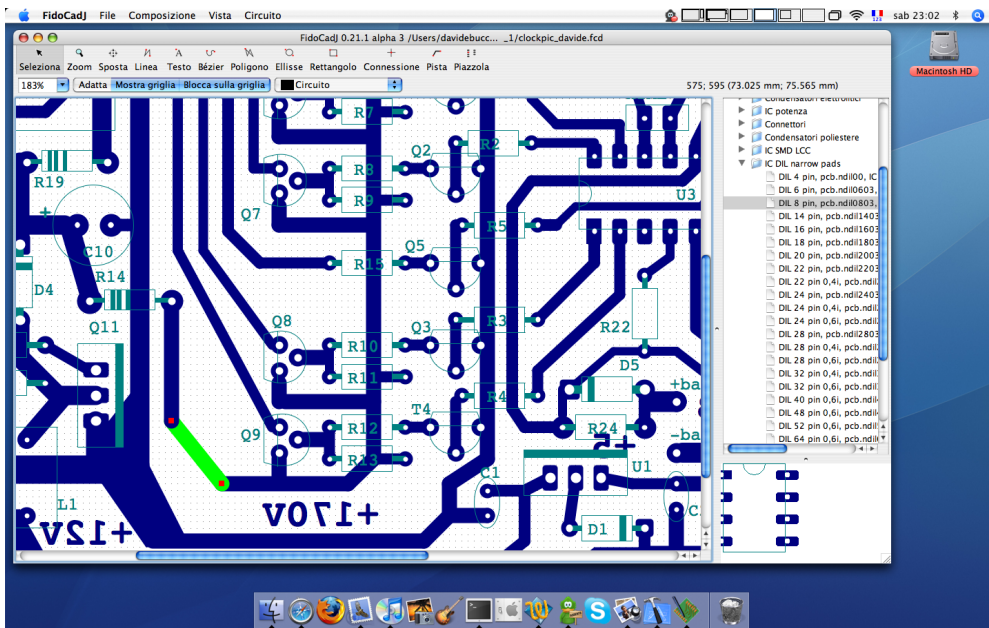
FidoCadJ File Composizione Vista Circuito

sab 23:02

Macintosh HD

FidoCadJ 0.21.1 alpha 3 /Users/davidebucc... _1/clockpic_davide.fcd

Seleziona Zoom Sposta Linea Testo Bézier Poligono Ellisse Rettangolo Connessione Pista Piazzola

183% Adatta Mostra griglia Blocca sulla griglia Circuito

575; 595 (73.025 mm; 75.565 mm)

Condensatori elettrolitici
IC potenza
Connettori
Condensatori poliestere
IC SMD LCC
IC DIL narrow pads
DIL 4 pin, pcb.ndil00, IC
DIL 6 pin, pcb.ndil0603,
DIL 8 pin, pcb.ndil0803,
DIL 14 pin, pcb.ndil1403
DIL 16 pin, pcb.ndil1603
DIL 18 pin, pcb.ndil1803
DIL 20 pin, pcb.ndil2003
DIL 22 pin, pcb.ndil2203
DIL 22 pin 0,4i, pcb.ndil
DIL 24 pin, pcb.ndil2403
DIL 24 pin 0,4i, pcb.ndil
DIL 24 pin 0,6i, pcb.ndil
DIL 28 pin, pcb.ndil2803
DIL 28 pin 0,4i, pcb.ndil
DIL 28 pin 0,6i, pcb.ndil
DIL 32 pin 0,4i, pcb.ndil
DIL 32 pin 0,6i, pcb.ndil
DIL 40 pin 0,6i, pcb.ndil
DIL 48 pin 0,6i, pcb.ndil
DIL 52 pin 0,6i, pcb.ndil
DIL 64 pin 0,6i, pcb.ndil

R7 R19 R2 Q2 R8 R9 Q7 U3 C10 R5 Q5 R15 R14 D4 Q11 Q8 R3 Q3 R22 R10 D5 R11 +ba T4 R4 Q9 R12 R24 -ba R13 U1 C1 L1 D1 C +170V +12V